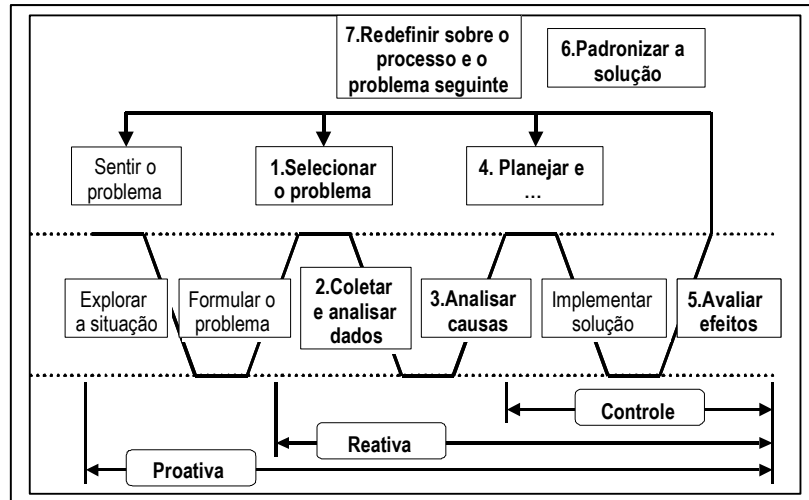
7.Redefinir sobre o processo e o problema seguinte

6.Padronizar a solução

Sentir o problema

1.Selecionar o problema

4. Planejar e …

Explorar a situação

Formular o problema

2.Coletar e analisar dados

3.Analisar causas

Implementar solução

5.Avaliar efeitos

Controle

Reativa

Proativa